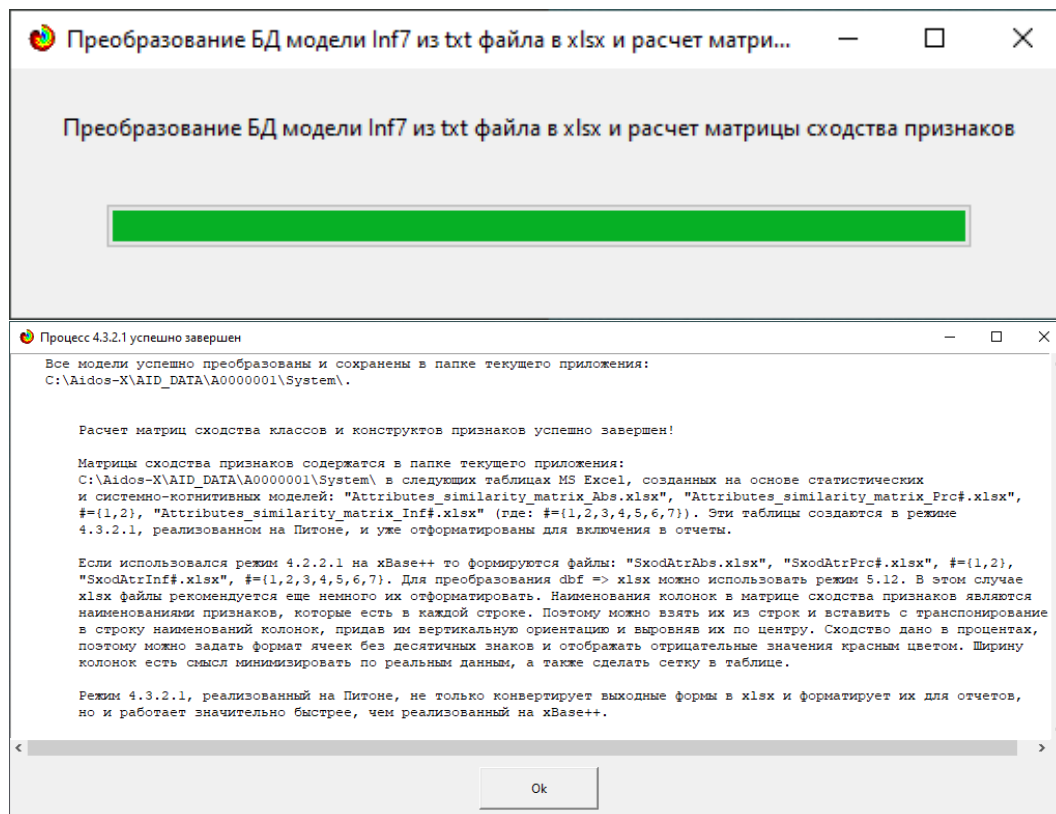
Преобразование БД модели Inf7 из txt файла в xlsx и расчет матри...

Преобразование БД модели Inf7 из txt файла в xlsx и расчет матрицы сходства признаков

Процесс 4.3.2.1 успешно завершен

Все модели успешно преобразованы и сохранены в папке текущего приложения:
C:\Aidos-X\AID_DATA\A0000001\System\.

Расчет матриц сходства классов и конструктов признаков успешно завершен!

Матрицы сходства признаков содержатся в папке текущего приложения:
C:\Aidos-X\AID_DATA\A0000001\System\ в следующих таблицах MS Excel, созданных на основе статистических и системно-когнитивных моделей: "Attributes_similarity_matrix_Abs.xlsx", "Attributes_similarity_matrix_Prc#.xlsx", #={1,2}, "Attributes_similarity_matrix_Inf#.xlsx" (где: #={1,2,3,4,5,6,7}). Эти таблицы создаются в режиме 4.3.2.1, реализованном на Питоне, и уже отформатированы для включения в отчеты.

Если использовался режим 4.2.2.1 на xBase++ то формируются файлы: "SxodAtrAbs.xlsx", "SxodAtrPrc#.xlsx", #={1,2}, "SxodAtrInf#.xlsx", #={1,2,3,4,5,6,7}. Для преобразования dbf => xlsx можно использовать режим 5.12. В этом случае xlsx файлы рекомендуется еще немного их отформатировать. Наименования колонок в матрице сходства признаков являются наименованиями признаков, которые есть в каждой строке. Поэтому можно взять их из строк и вставить с транспонирование в строку наименований колонок, придав им вертикальную ориентацию и выровняв их по центру. Сходство дано в процентах, поэтому можно задать формат ячеек без десятичных знаков и отображать отрицательные значения красным цветом. Ширину колонок есть смысл минимизировать по реальным данным, а также сделать сетку в таблице.

Режим 4.3.2.1, реализованный на Питоне, не только конвертирует выходные формы в xlsx и форматирует их для отчетов, но и работает значительно быстрее, чем реализованный на xBase++.

Ok